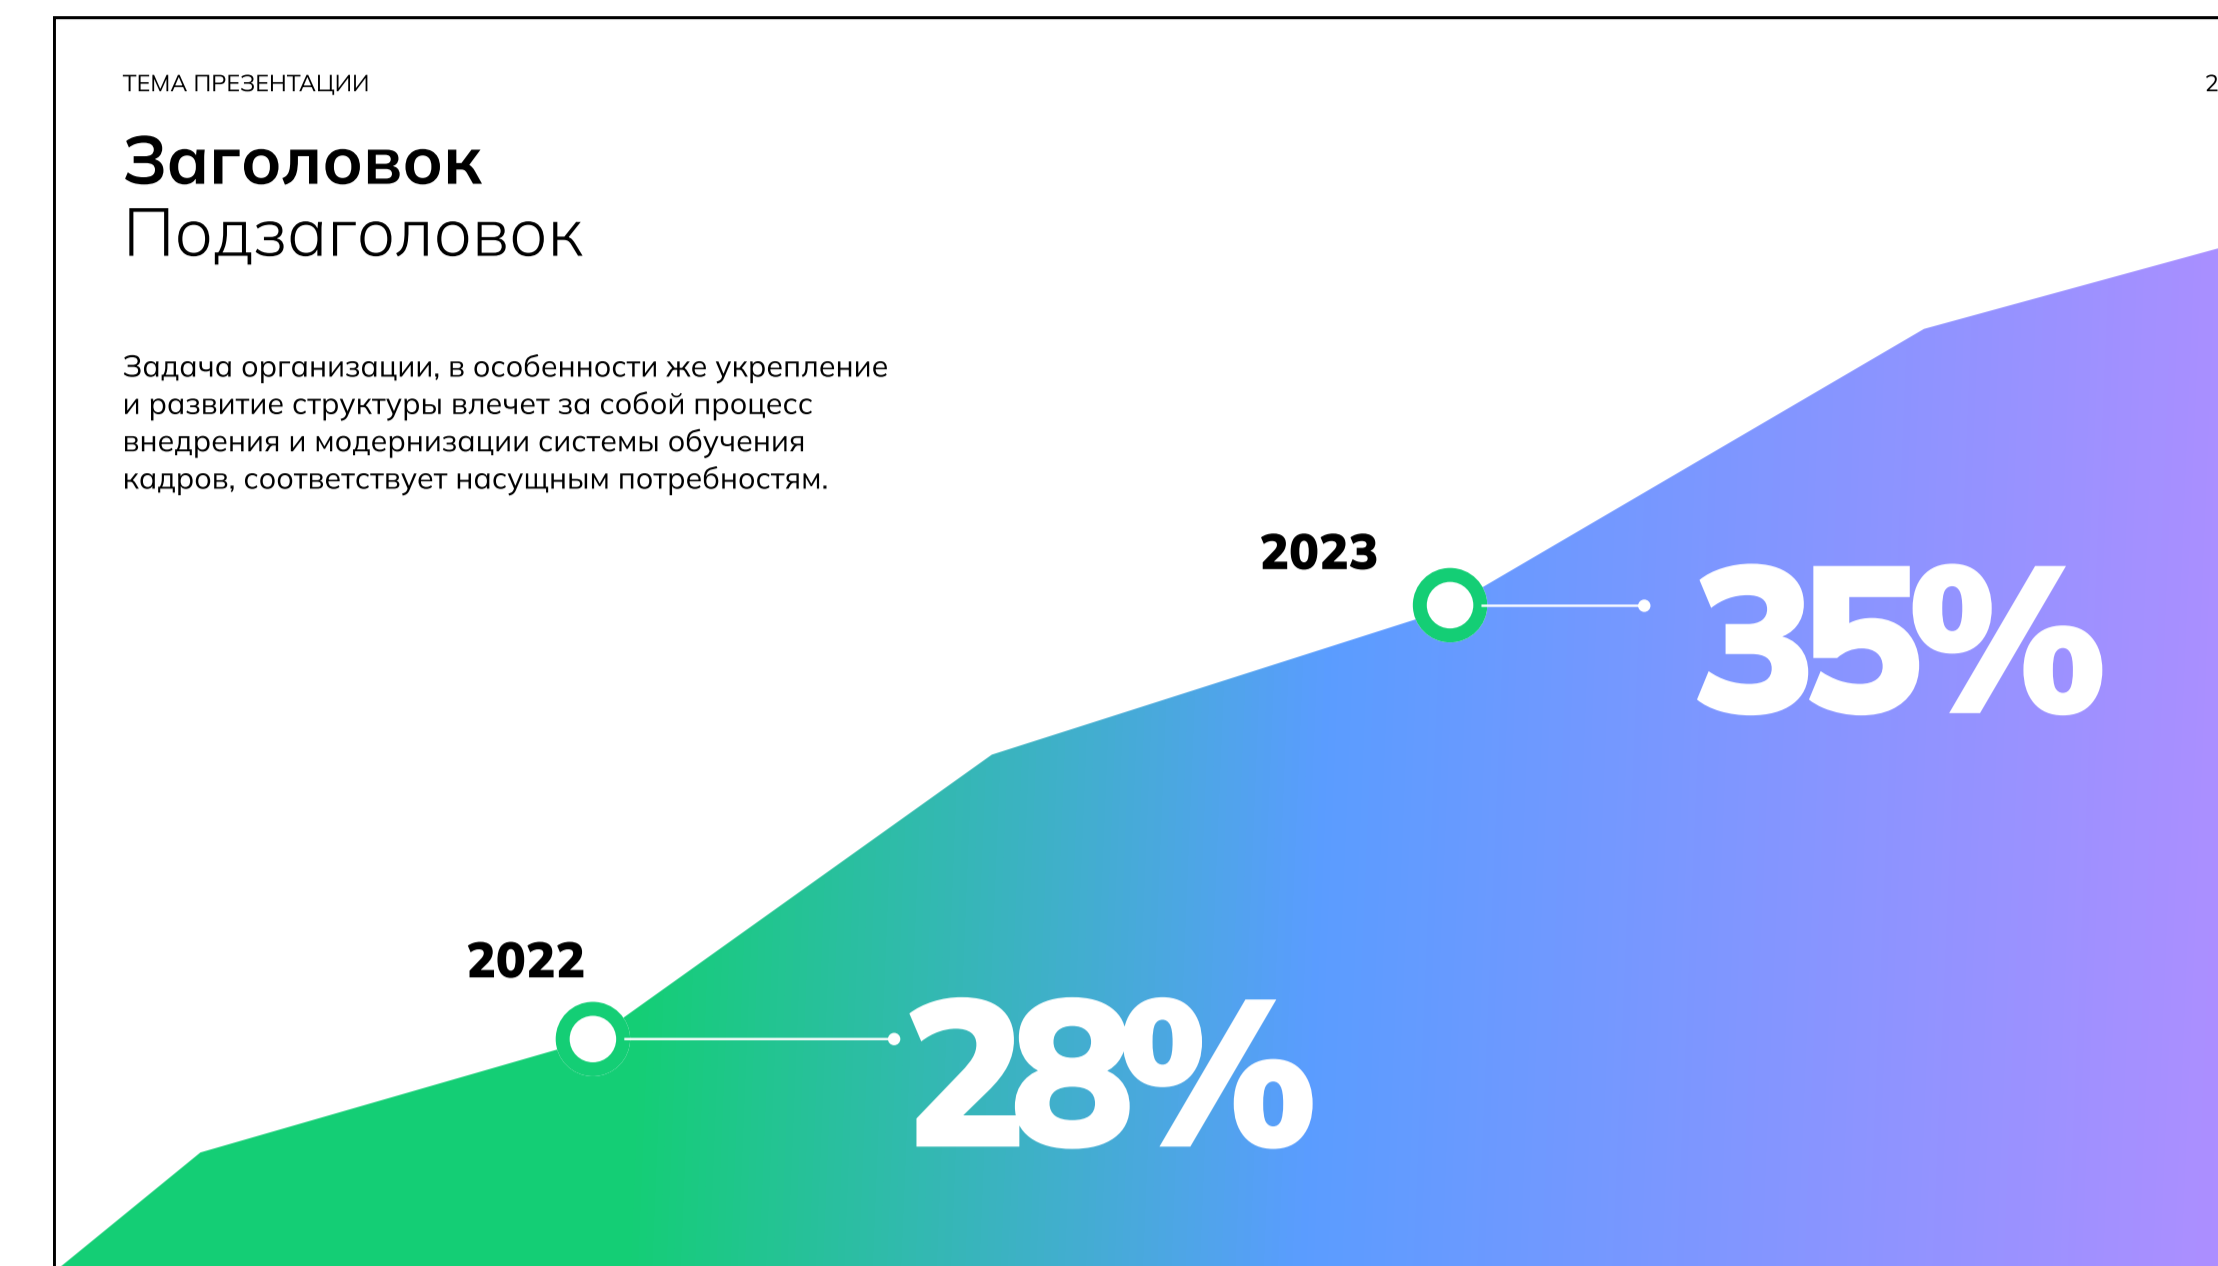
ТЕМА ПРЕЗЕНТАЦИИ

2

Заголовок
Подзаголовок

Задача организации, в особенности же укрепление и развитие структуры влечет за собой процесс внедрения и модернизации системы обучения кадров, соответствует насущным потребностям.

2023

35%

2022

28%